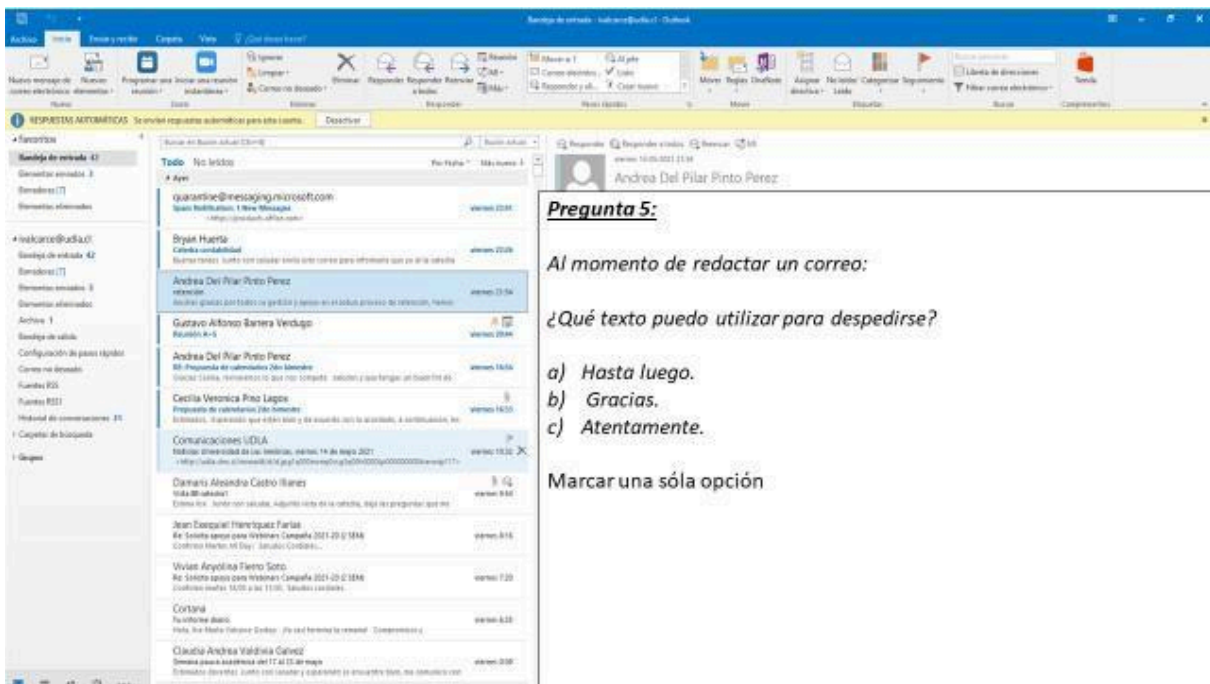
Bandeja de entrada - kalcarce@udla.cl - Outlook

Archivo Inicio Enviar y recibir Carpeta Vista ¿Qué desea hacer?

Nuevo mensaje de correo electrónico Nuevos elementos Programar una reunión Iniciar una reunión instantánea Ignorar Limpiar Correo no deseado Eliminar Responder Responder a todos Reenviar Reunión Más Mover a: ? Al jefe Correo electrónico... Listo Responder y eli... Crear nuevo Mover Reglas OneNote Asignar directiva No leído/Leído Categorizar Seguimiento Buscar personas Libreta de direcciones Filtrar correo electrónico Tienda

RESPUESTAS AUTOMÁTICAS Se envían respuestas automáticas para esta cuenta. Desactivar

Favoritos
Bandeja de entrada 42
Elementos enviados 3
Borradores [7]
Elementos eliminados

kalcarce@udla.cl
Bandeja de entrada 42
Borradores [7]
Elementos enviados 3
Elementos eliminados
Archivo 1
Bandeja de salida
Configuración de pasos rápidos
Correo no deseado
Fuentes RSS
Fuentes RSS1
Historial de conversaciones 31
Carpetas de búsqueda
Grupos

Todo No leídos Por Fecha Más nuevo
Ayer

quarantine@messaging.microsoft.com
Spam Notification: 1 New Messages
viernes 22:01

Bryan Huerta
viernes 22:08

Andrea Del Pilar Pinto Perez
viernes 21:54

Gustavo Alfonso Barrera Verdugo
Reunión K+S
viernes 20:44

Andrea Del Pilar Pinto Perez
RE: Propuesta de calendarios 2do bimestre
viernes 16:56

Cecilia Veronica Pino Lagos
Propuesta de calendarios 2do bimestre
viernes 16:53

Comunicaciones UDLA
viernes 15:32

Damaris Alejandra Castro Ibanes
viernes 9:40

Jean Esequiel Henriquez Farias
Re: Solicito apoyo para Webinars Campaña 2021-20 2 SEM
viernes 8:16

Vivian Angelina Fierro Soto
Re: Solicito apoyo para Webinars Campaña 2021-20 2 SEM
viernes 7:20

Cortana
Tu informe diario
viernes 6:20

Claudia Andrea Valdivia Galvez
viernes 0:00

Responder Responder a todos Reenviar
Andrea Del Pilar Pinto Perez

Pregunta 5:

Al momento de redactar un correo:

¿Qué texto puedo utilizar para despedirse?

a) Hasta luego.
b) Gracias.
c) Atentamente.

Marcar una sóla opción